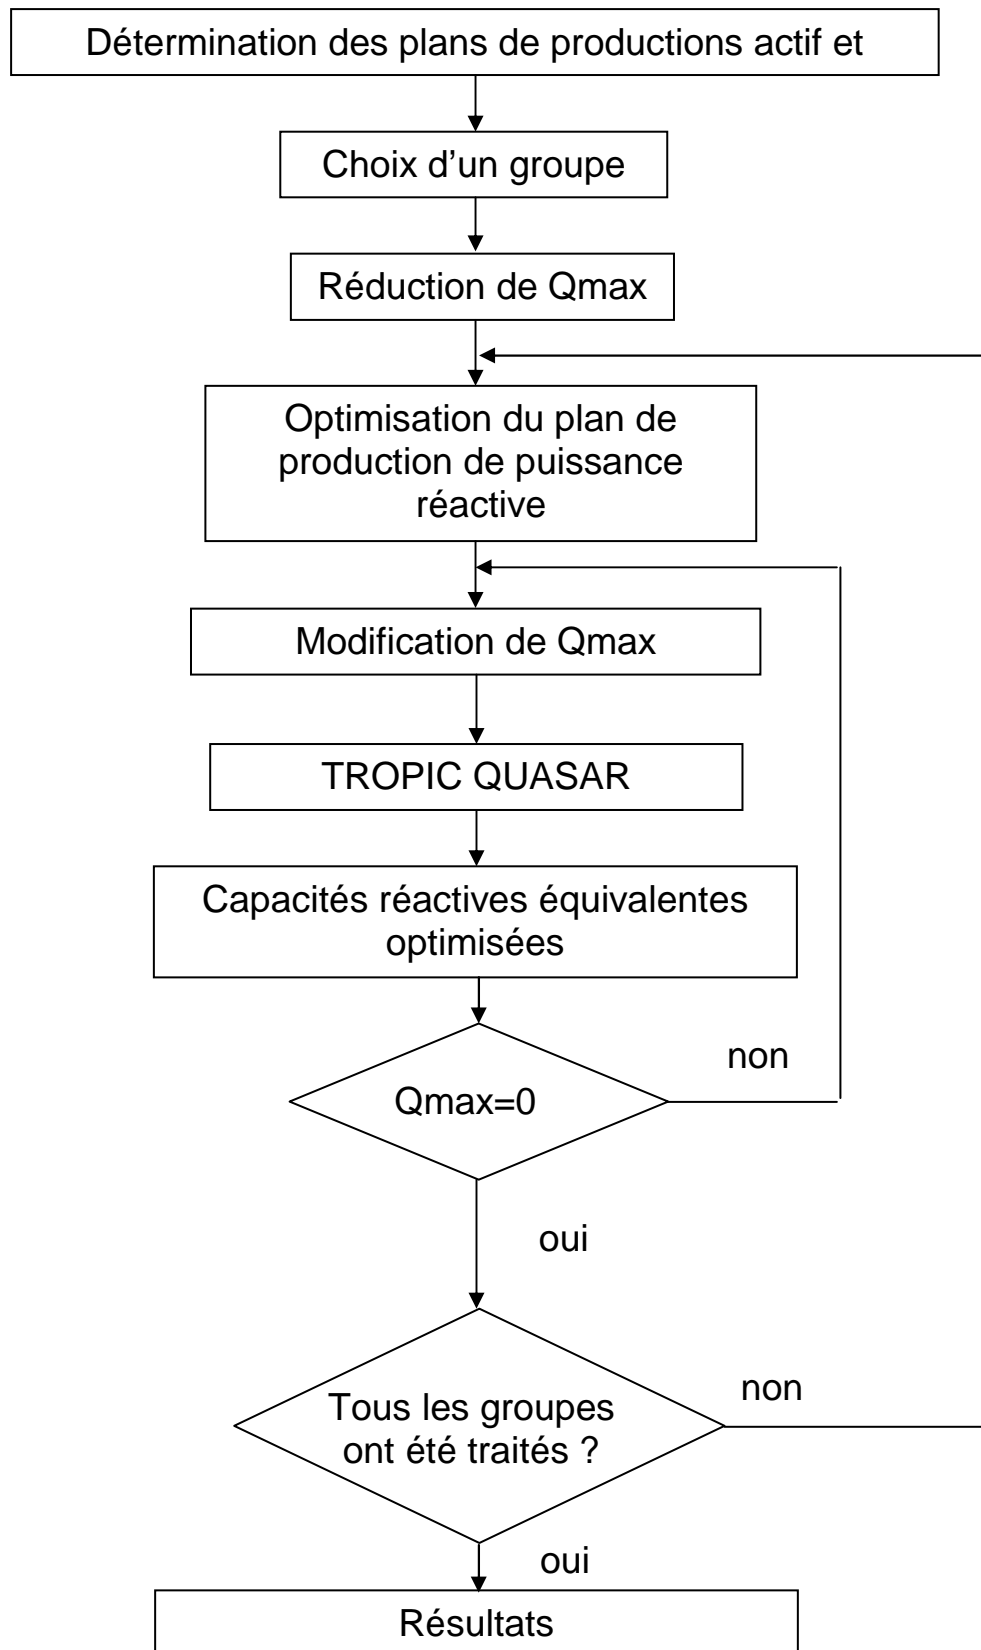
Détermination des plans de productions actif et

Choix d’un groupe

Réduction de Qmax

Optimisation du plan de production de puissance réactive

Modification de Qmax

TROPIC QUASAR

Capacités réactives équivalentes optimisées

Qmax=0

non

oui

Tous les groupes ont été traités ?

non

oui

Résultats